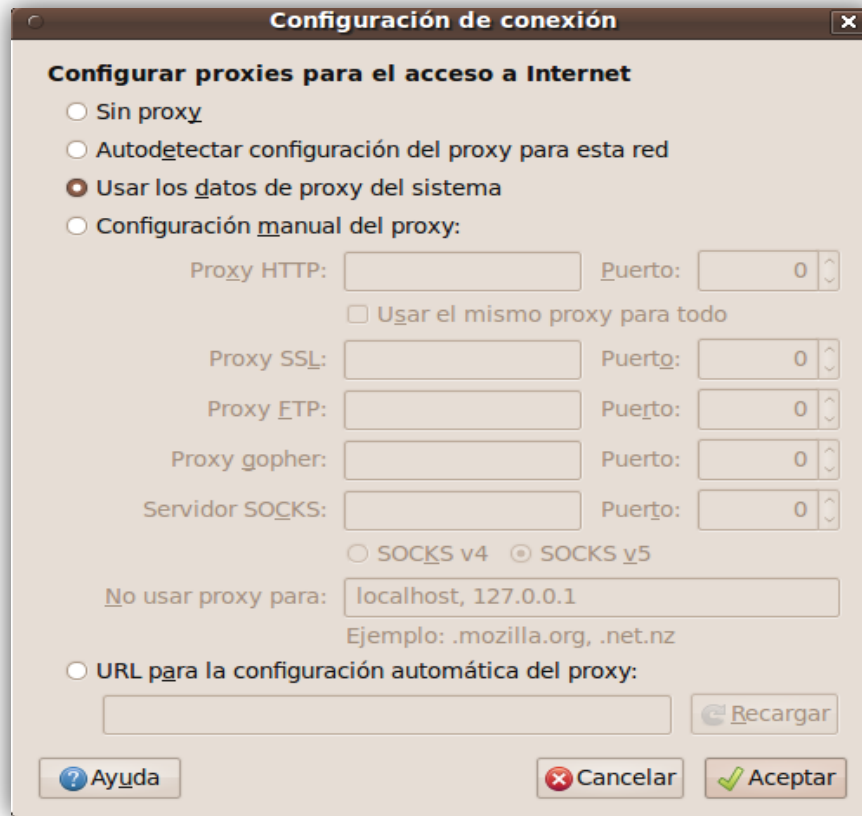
Configuración de conexión

Configurar proxies para el acceso a Internet

Sin proxy

Autodetectar configuración del proxy para esta red

Usar los datos de proxy del sistema

Configuración manual del proxy:

| | | | |
|---|---|---|---|
| Proxy HTTP: | | Puerto: | 0 |
| | Usar el mismo proxy para todo | | |
| Proxy SSL: | | Puerto: | 0 |
| Proxy FTP: | | Puerto: | 0 |
| Proxy gopher: | | Puerto: | 0 |
| Servidor SOCKS: | | Puerto: | 0 |

SOCKS v4 SOCKS v5

No usar proxy para: localhost, 127.0.0.1

Ejemplo: .mozilla.org, .net.nz

URL para la configuración automática del proxy:

Recargar

Ayuda Cancelar Aceptar